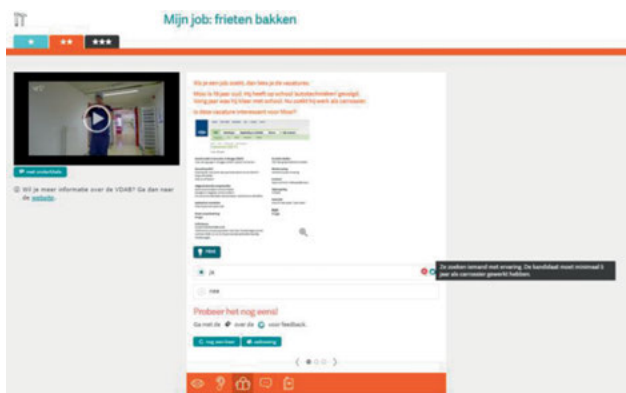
Mijn job: frieten bakken

★ ★★ ★★★

met ondertitels

Wil je meer informatie over de VDAB? Ga dan naar de website.

Wil je een job zoekt, dan lees je de vacatures.

Mous is 18 jaar oud. Hij heeft op school kunnen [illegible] geleerd. Vorig jaar was hij klaar met school. Nu zoekt hij werk als carrossier.

Is deze vacature interessant voor Mous?

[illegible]

Ja

nee

Ze zoeken iemand met ervaring. De kandidaat moet minimaal 5 jaar als carrossier gewerkt hebben.

Probeer het nog eens!

Ga met de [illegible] over de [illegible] voor feedback.

nog een keer oplossing

‹ ›